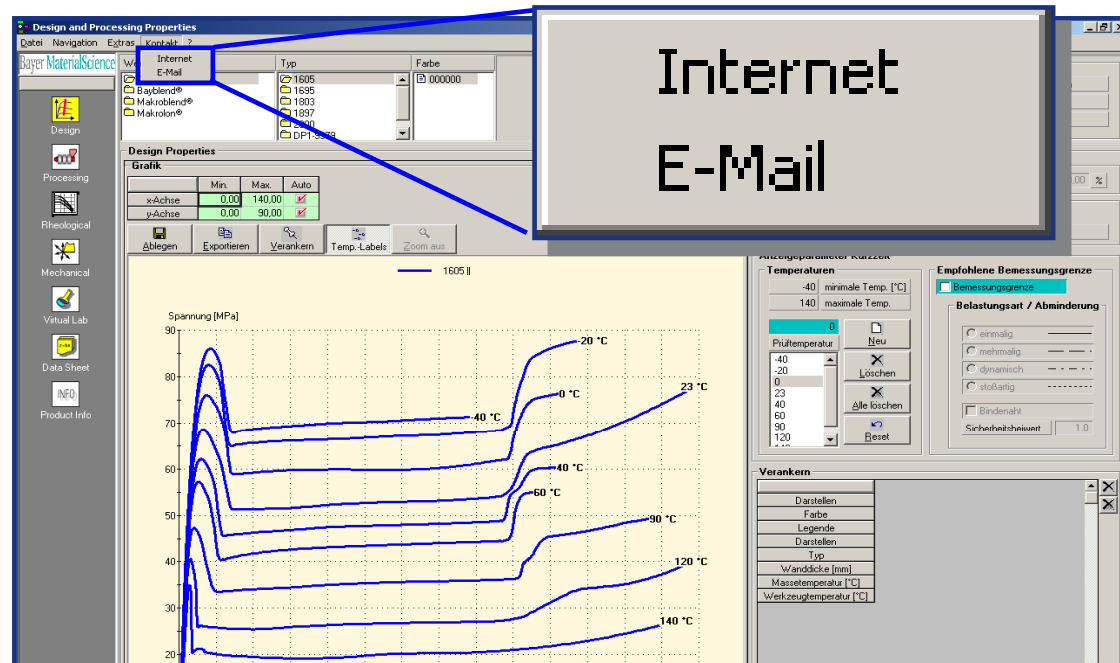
Design and Processing Properties

Datei Navigation Extras Kontakt ?

Internet
E-Mail

Internet
E-Mail

Bayer MaterialScience

Design
Processing
Rheological
Mechanical
Virtual Lab
Data Sheet
Product Info

We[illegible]
Bayblend®
Makroblend®
Makrolon®

Typ
1605
1695
1803
1897
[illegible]
DP1-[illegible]

Farbe
000000

Design Properties
Grafik

| | Min. | Max. | Auto |
|---|---|---|---|
| x-Achse | 0,00 | 140,00 | |
| y-Achse | 0,00 | 90,00 | |

Ablegen
Exportieren
Verankern
Temp.-Labels
Zoom aus

1605 ||

Spannung [MPa]
90
80
70
60
50
40
30
20

-20 °C
0 °C
40 °C
23 °C
40 °C
60 °C
90 °C
120 °C
140 °C

Anzeigeparameter Kurzzeit
Temperaturen
-40 minimale Temp. [°C]
140 maximale Temp.
0
Prüftemperatur
-40
-20
0
23
40
60
90
120
Neu
Löschen
Alle löschen
Reset

Empfohlene Bemessungsgrenze
Bemessungsgrenze
Belastungsart / Abminderung
einmalig
mehrmalig
dynamisch
stoßartig
Bindenaht
Sicherheitsbeiwert 1.0

Verankern
Darstellen
Farbe
Legende
Darstellen
Typ
Wanddicke [mm]
Massetemperatur [°C]
Werkzeugtemperatur [°C]

,00 %